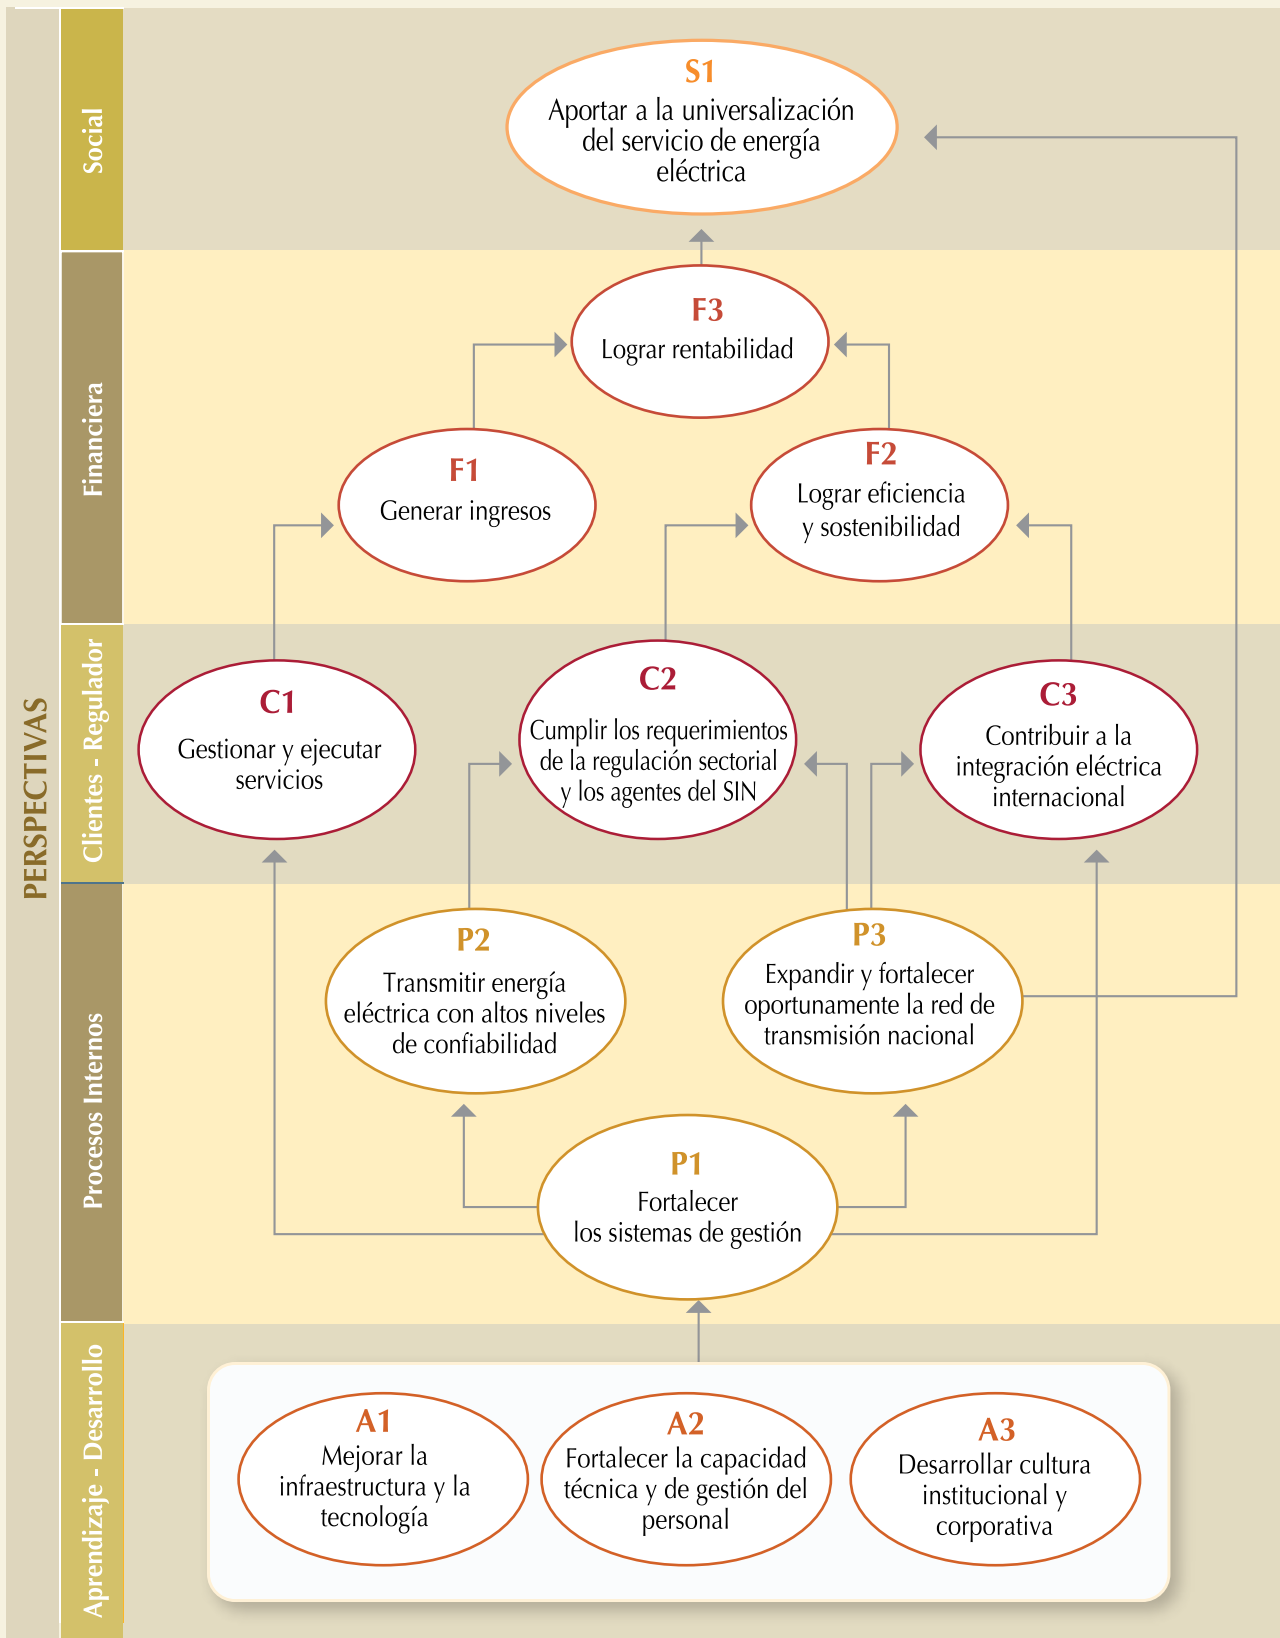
PERSPECTIVAS

Social

S1
Aportar a la universalización del servicio de energía eléctrica

Financiera

F3
Lograr rentabilidad

F1
Generar ingresos

F2
Lograr eficiencia y sostenibilidad

Clientes - Regulador

C1
Gestionar y ejecutar servicios

C2
Cumplir los requerimientos de la regulación sectorial y los agentes del SIN

C3
Contribuir a la integración eléctrica internacional

Procesos Internos

P2
Transmitir energía eléctrica con altos niveles de confiabilidad

P3
Expandir y fortalecer oportunamente la red de transmisión nacional

P1
Fortalecer los sistemas de gestión

Aprendizaje - Desarrollo

A1
Mejorar la infraestructura y la tecnología

A2
Fortalecer la capacidad técnica y de gestión del personal

A3
Desarrollar cultura institucional y corporativa